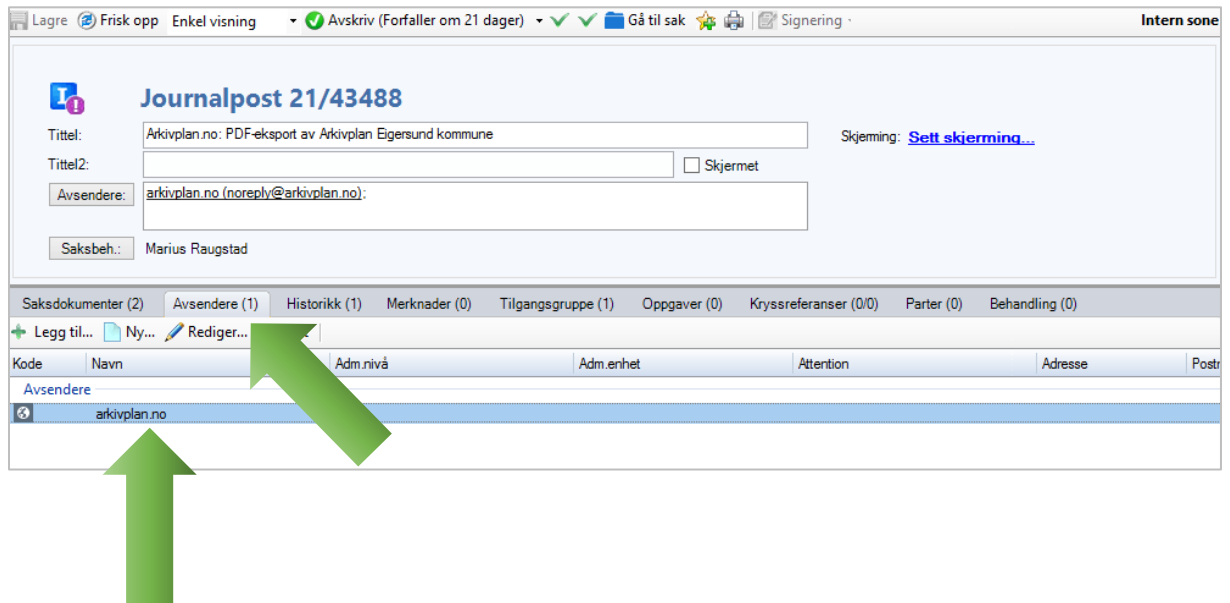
Lagre  Frisk opp  Enkel visning  Avskriv (Forfaller om 21 dager)  Gå til sak  Signering  Intern sone

Journalpost 21/43488

Tittel: Arkivplan.no: PDF-eksport av Arkivplan Eigersund kommune

Skjerming: Sett skjerming...

Tittel2:

Skjermet

Avsendere: arkivplan.no (noreply@arkivplan.no);

Saksbeh.: Marius Raugstad

Saksdokumenter (2)  Avsendere (1)  Historikk (1)  Merknader (0)  Tilgangsgruppe (1)  Oppgaver (0)  Kryssreferanser (0/0)  Parter (0)  Behandling (0)

Legg til...  Ny...  Rediger...

| Kode | Navn | Adm.nivå | Adm.enhet | Attention | Adresse | Postn |
|---|---|---|---|---|---|---|
| Avsendere | | | | | | |
| | arkivplan.no | | | | | |